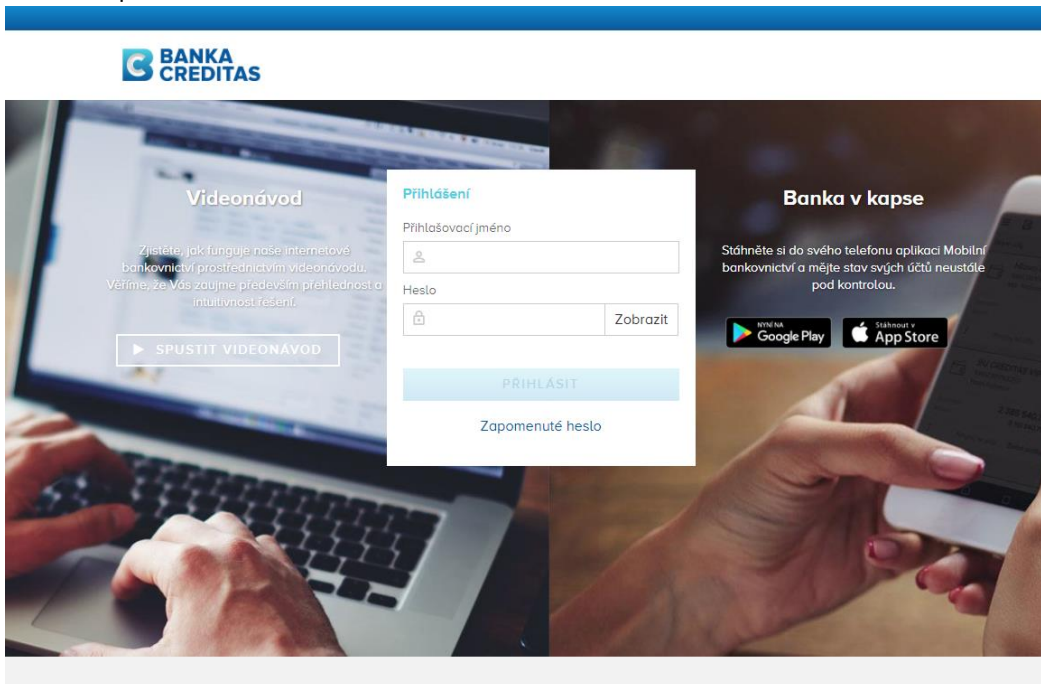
BANKA CREDITAS

Videonávod

Zjistěte, jak funguje naše internetové bankovnictví prostřednictvím videonávodu. Věříme, že Vás zaujme především přehlednost a intuitivnost řešení.

▶ SPUSTIT VIDEONÁVOD

Přihlášení

Přihlašovací jméno

Heslo

Zobrazit

PŘIHLÁSIT

Zapomenuté heslo

Banka v kapse

Stáhněte si do svého telefonu aplikaci Mobilní bankovnictví a mějte stav svých účtů neustále pod kontrolou.

NYNÍ NA Google Play

Stáhnout v App Store